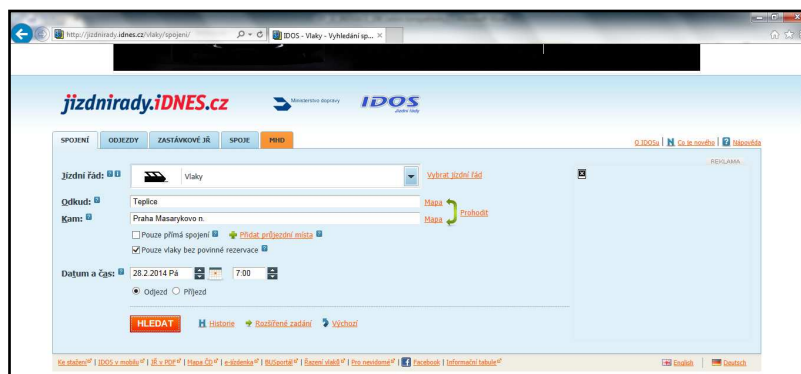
http://jizdnirady.idnes.cz/vlaky/spojeni/
IDOS - Vlaky - Vyhledání sp...

jizdnirady.iDNES.cz
Ministerstvo dopravy
IDOS
jízdní řády

SPOJENÍ | ODJEZDY | ZASTÁVKOVÉ JŘ | SPOJE | MHD

O IDOSu | Co je nového | Nápověda

Jízdní řád: Vlaky
Vybrat jízdní řád

Odkud: Teplice
Mapa
Kam: Praha Masarykovo n.
Mapa
Prohodit

Pouze přímá spojení
Přidat průjezdní místa
Pouze vlaky bez povinné rezervace

Datum a čas: 28.2.2014 Pá 7:00
Odjezd Příjezd

HLEDAT
Historie
Rozšířené zadání
Výchozí

REKLAMA

Ke stažení | IDOS v mobilu | JŘ v PDF | Mapa ČD | e-jízdenka | BUSportál | Řazení vlaků | Pro nevidomé | Facebook | Informační tabule
English | Deutsch